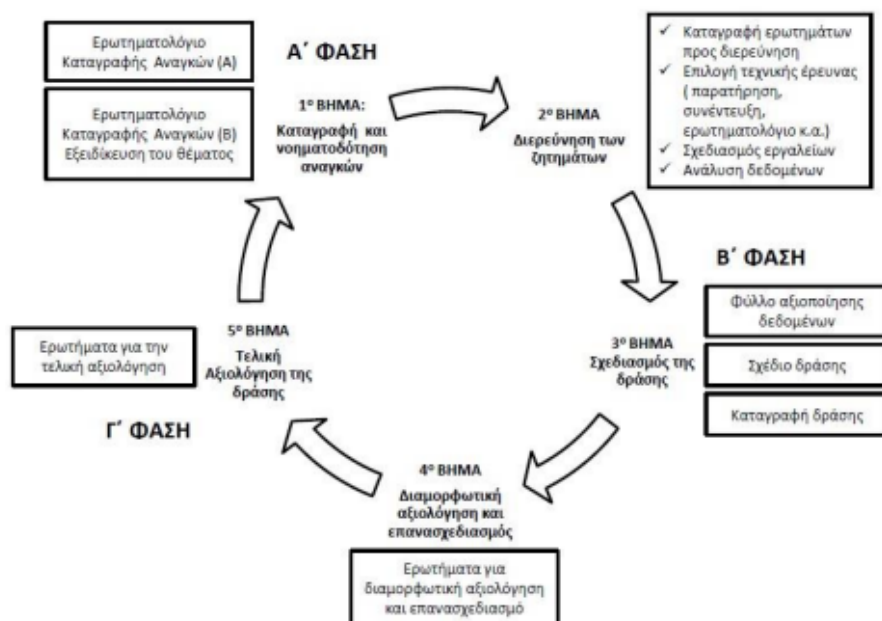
Ερωτηματολόγιο Καταγραφής Αναγκών (Α)

Ερωτηματολόγιο Καταγραφής Αναγκών (Β) Εξειδίκευση του θέματος

Α΄ ΦΑΣΗ

1ο ΒΗΜΑ: Καταγραφή και νοηματοδότηση αναγκών

2ο ΒΗΜΑ Διερεύνηση των ζητημάτων

✓ Καταγραφή ερωτημάτων προς διερεύνηση
✓ Επιλογή τεχνικής έρευνας ( παρατήρηση, συνέντευξη, ερωτηματολόγιο κ.α.)
✓ Σχεδιασμός εργαλείων
✓ Ανάλυση δεδομένων

Β΄ ΦΑΣΗ

Φύλλο αξιοποίησης δεδομένων

3ο ΒΗΜΑ Σχεδιασμός της δράσης

Σχέδιο δράσης

Καταγραφή δράσης

Ερωτήματα για την τελική αξιολόγηση

5ο ΒΗΜΑ Τελική Αξιολόγηση της δράσης

Γ΄ ΦΑΣΗ

4ο ΒΗΜΑ Διαμορφωτική αξιολόγηση και επανασχεδιασμός

Ερωτήματα για διαμορφωτική αξιολόγηση και επανασχεδιασμό